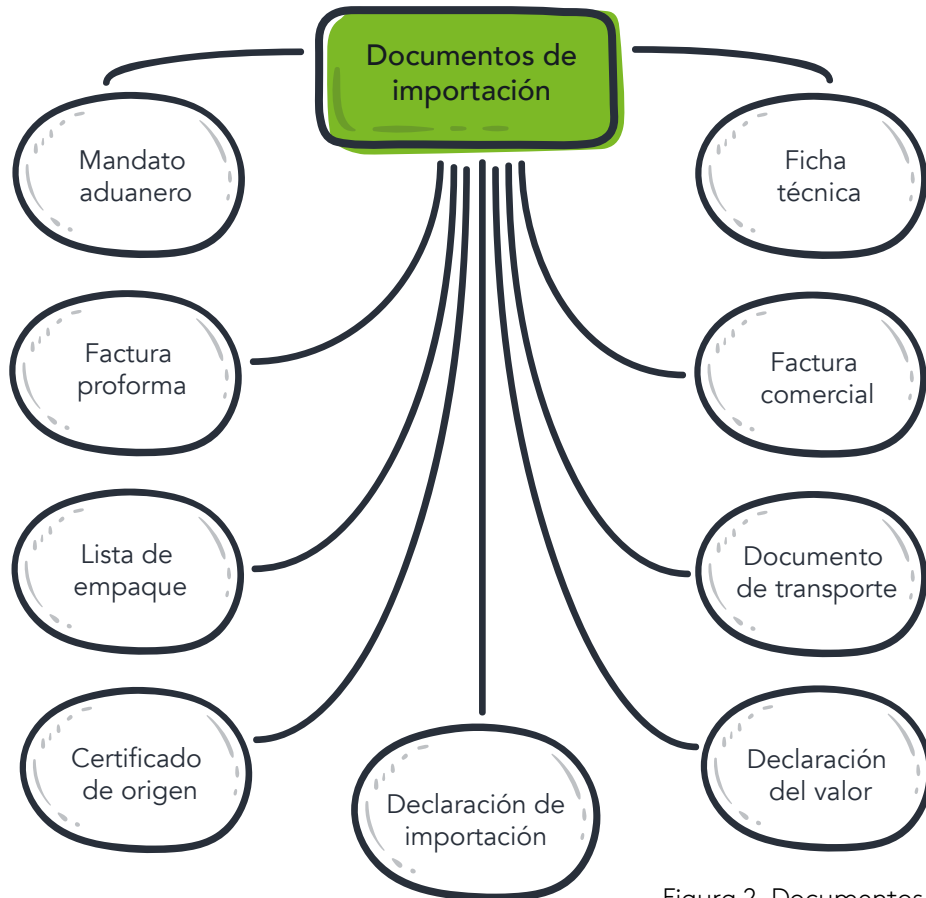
Documentos de importación

Mandato aduanero

Ficha técnica

Factura proforma

Factura comercial

Lista de empaque

Documento de transporte

Certificado de origen

Declaración de importación

Declaración del valor

Figura 2. Documentos